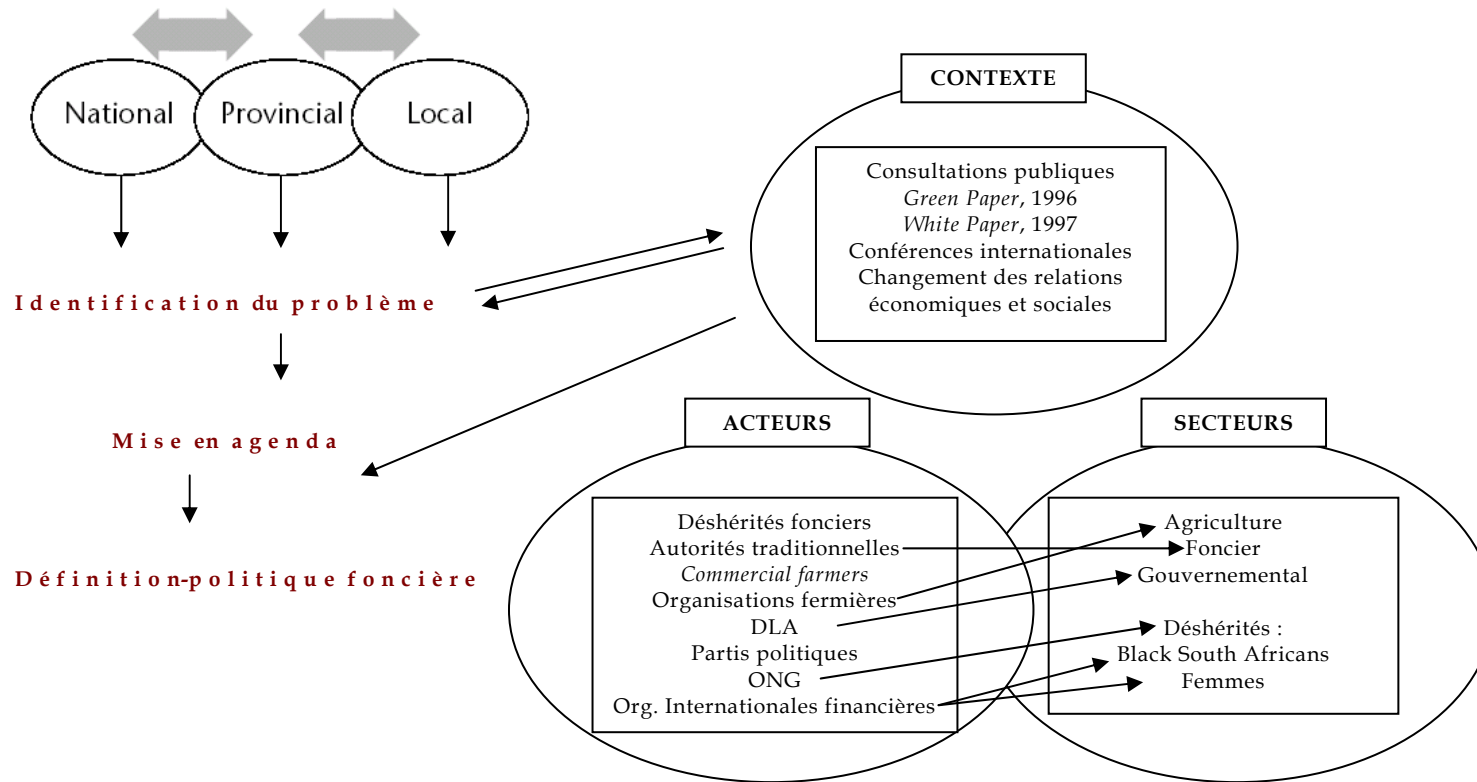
National
Provincial
Local

Identification du problème

Mise en agenda

Définition-politique foncière

CONTEXTE

Consultations publiques
Green Paper, 1996
White Paper, 1997
Conférences internationales
Changement des relations économiques et sociales

ACTEURS

Déshérités fonciers
Autorités traditionnelles
Commercial farmers
Organisations fermières
DLA
Partis politiques
ONG
Org. Internationales financières

SECTEURS

Agriculture
Foncier
Gouvernemental

Déshérités :
Black South Africans
Femmes